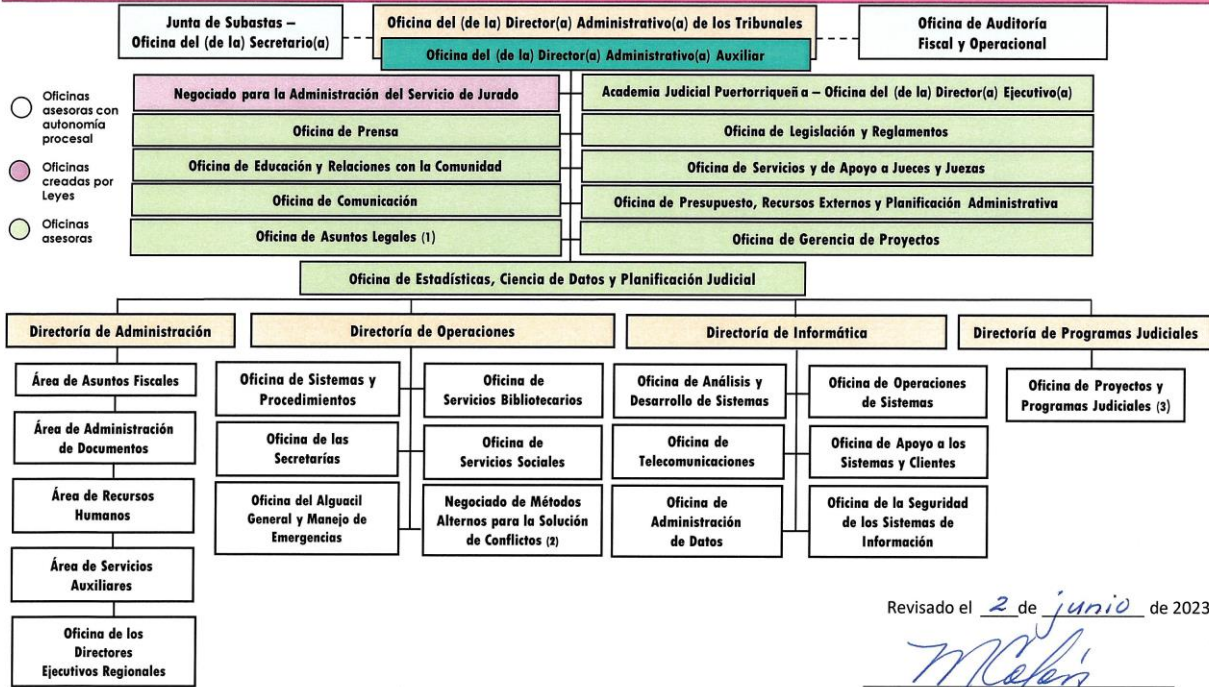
Junta de Subastas – Oficina del (de la) Secretario(a)

Oficina del (de la) Director(a) Administrativo(a) de los Tribunales

Oficina de Auditoría Fiscal y Operacional

Oficina del (de la) Director(a) Administrativo(a) Auxiliar

Oficinas asesoras con autonomía procesal

Oficinas creadas por Leyes

Oficinas asesoras

Negociado para la Administración del Servicio de Jurado

Academia Judicial Puertorriqueñ a – Oficina del (de la) Director(a) Ejecutivo(a)

Oficina de Prensa

Oficina de Legislación y Reglamentos

Oficina de Educación y Relaciones con la Comunidad

Oficina de Servicios y de Apoyo a Jueces y Juezas

Oficina de Comunicación

Oficina de Presupuesto, Recursos Externos y Planificación Administrativa

Oficina de Asuntos Legales (1)

Oficina de Gerencia de Proyectos

Oficina de Estadísticas, Ciencia de Datos y Planificación Judicial

Directoría de Administración

Área de Asuntos Fiscales

Área de Administración de Documentos

Área de Recursos Humanos

Área de Servicios Auxiliares

Oficina de los Directores Ejecutivos Regionales

Directoría de Operaciones

Oficina de Sistemas y Procedimientos

Oficina de Servicios Bibliotecarios

Oficina de las Secretarías

Oficina de Servicios Sociales

Oficina del Alguacil General y Manejo de Emergencias

Negociado de Métodos Alternos para la Solución de Conflictos (2)

Directoría de Informática

Oficina de Análisis y Desarrollo de Sistemas

Oficina de Operaciones de Sistemas

Oficina de Telecomunicaciones

Oficina de Apoyo a los Sistemas y Clientes

Oficina de Administración de Datos

Oficina de la Seguridad de los Sistemas de Información

Directoría de Programas Judiciales

Oficina de Proyectos y Programas Judiciales (3)

Revisado el 2 de junio de 2023

MColón